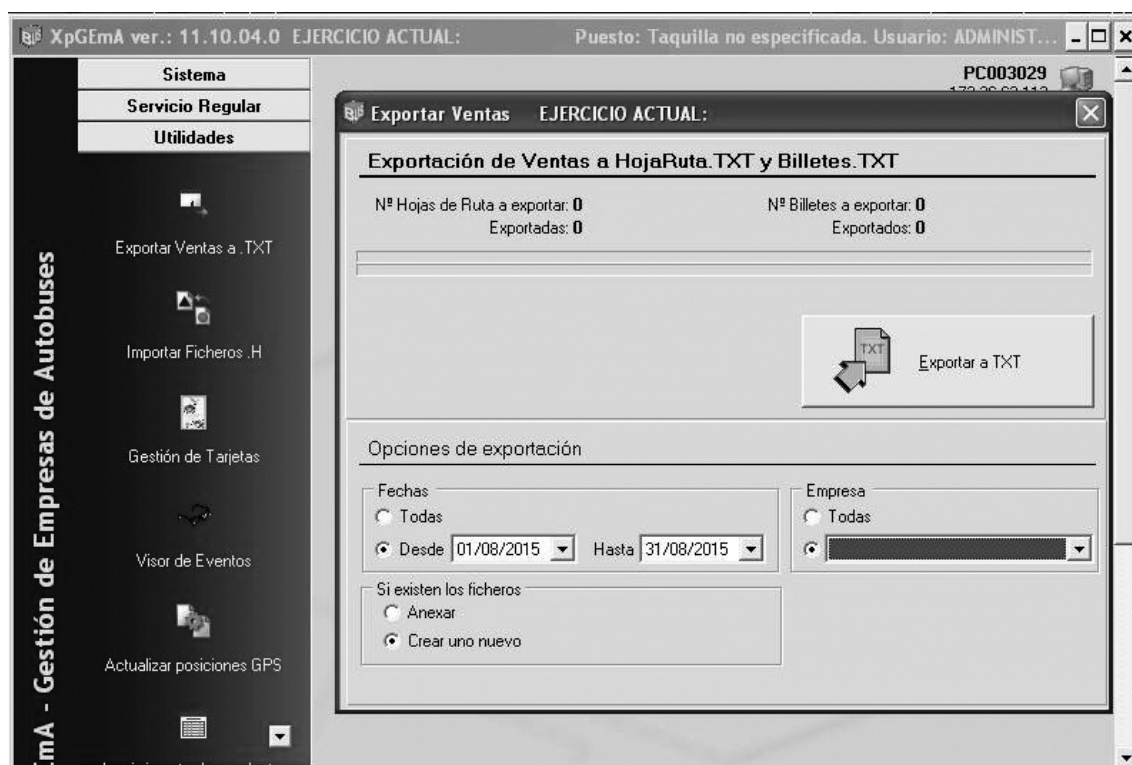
XpGEmA ver.: 11.10.04.0 EJERCICIO ACTUAL: Puesto: Taquilla no especificada. Usuario: ADMINIST...

Sistema
Servicio Regular
Utilidades

Exportar Ventas a .TXT
Importar Ficheros .H
Gestión de Tarjetas
Visor de Eventos
Actualizar posiciones GPS
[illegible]

EmA - Gestión de Empresas de Autobuses

PC003029
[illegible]

Exportar Ventas EJERCICIO ACTUAL:

Exportación de Ventas a HojaRuta.TXT y Billetes.TXT

Nº Hojas de Ruta a exportar: 0
Exportadas: 0

Nº Billetes a exportar: 0
Exportados: 0

TXT
Exportar a TXT

Opciones de exportación

Fechas
Todas
Desde 01/08/2015 Hasta 31/08/2015

Empresa
Todas

Si existen los ficheros
Anexar
Crear uno nuevo